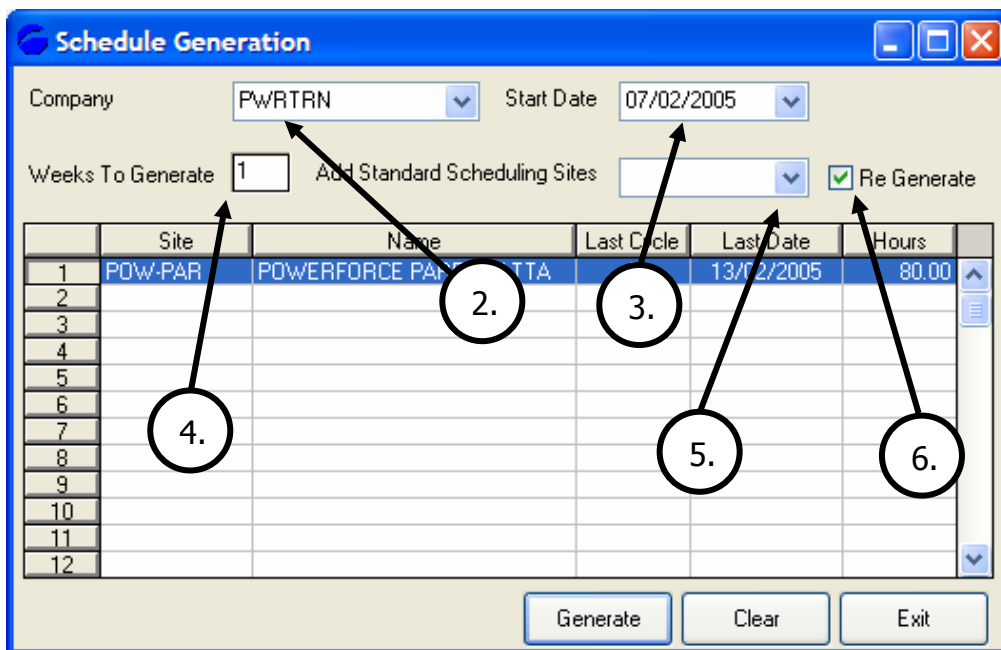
Schedule Generation

Company PWRTRN Start Date 07/02/2005

Weeks To Generate 1 Add Standard Scheduling Sites Re Generate

| | Site | Name | Last Cycle | Last Date | Hours |
|---|---|---|---|---|---|
| 1 | POW-PAR | POWERFORCE PAR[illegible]TTA | | 13/02/2005 | 80.00 |
| 2 | | | | | |
| 3 | | | | | |
| 4 | | | | | |
| 5 | | | | | |
| 6 | | | | | |
| 7 | | | | | |
| 8 | | | | | |
| 9 | | | | | |
| 10 | | | | | |
| 11 | | | | | |
| 12 | | | | | |

2.
3.
4.
5.
6.

Generate Clear Exit